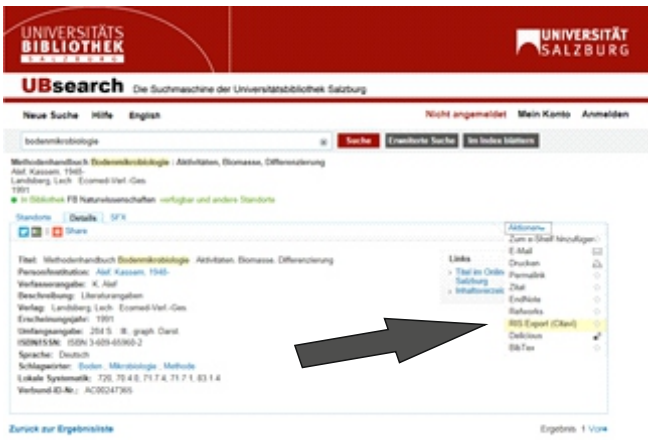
UNIVERSITÄTS BIBLIOTHEK SALZBURG

UNIVERSITÄT SALZBURG

UBsearch Die Suchmaschine der Universitätsbibliothek Salzburg

Neue Suche Hilfe English

Nicht angemeldet Mein Konto Anmelden

bodenmikrobiologie

Suche Erweiterte Suche Im Index blättern

Methodenhandbuch Bodenmikrobiologie : Aktivitäten, Biomasse, Differenzierung
Alef, Kassem, 1945-
Landsberg, Lech : Ecomed-Verl.-Ges
1991
In Bibliothek FB Naturwissenschaften verfügbar und andere Standorte

Standorte Details SFX

Share

Aktionen
Zum e-Shelf hinzufügen
E-Mail
Drucken
Permalink
Zitat
EndNote
Refworks
RIS Export (Citavi)
Delicious
BibTex

Titel: Methodenhandbuch Bodenmikrobiologie : Aktivitäten, Biomasse, Differenzierung
Person/Institution: Alef, Kassem, 1945-
Verfasserangabe: K. Alef
Beschreibung: Literaturangaben
Verlag: Landsberg, Lech : Ecomed-Verl.-Ges
Erscheinungsjahr: 1991
Umfangsangabe: 284 S. : Ill., graph. Darst.
ISBN/ISSN: ISBN 3-609-65960-2
Sprache: Deutsch
Schlagwörter: Boden ; Mikrobiologie ; Methode
Lokale Systematik: 720, 70 4 0; 71.7 4; 71.7 1; 83 1 4
Verbund-ID-Nr.: AC00247365

Links
Titel im Online Salzburg
Inhaltsverzeichnis

Zurück zur Ergebnisliste

Ergebnis 1 Vor